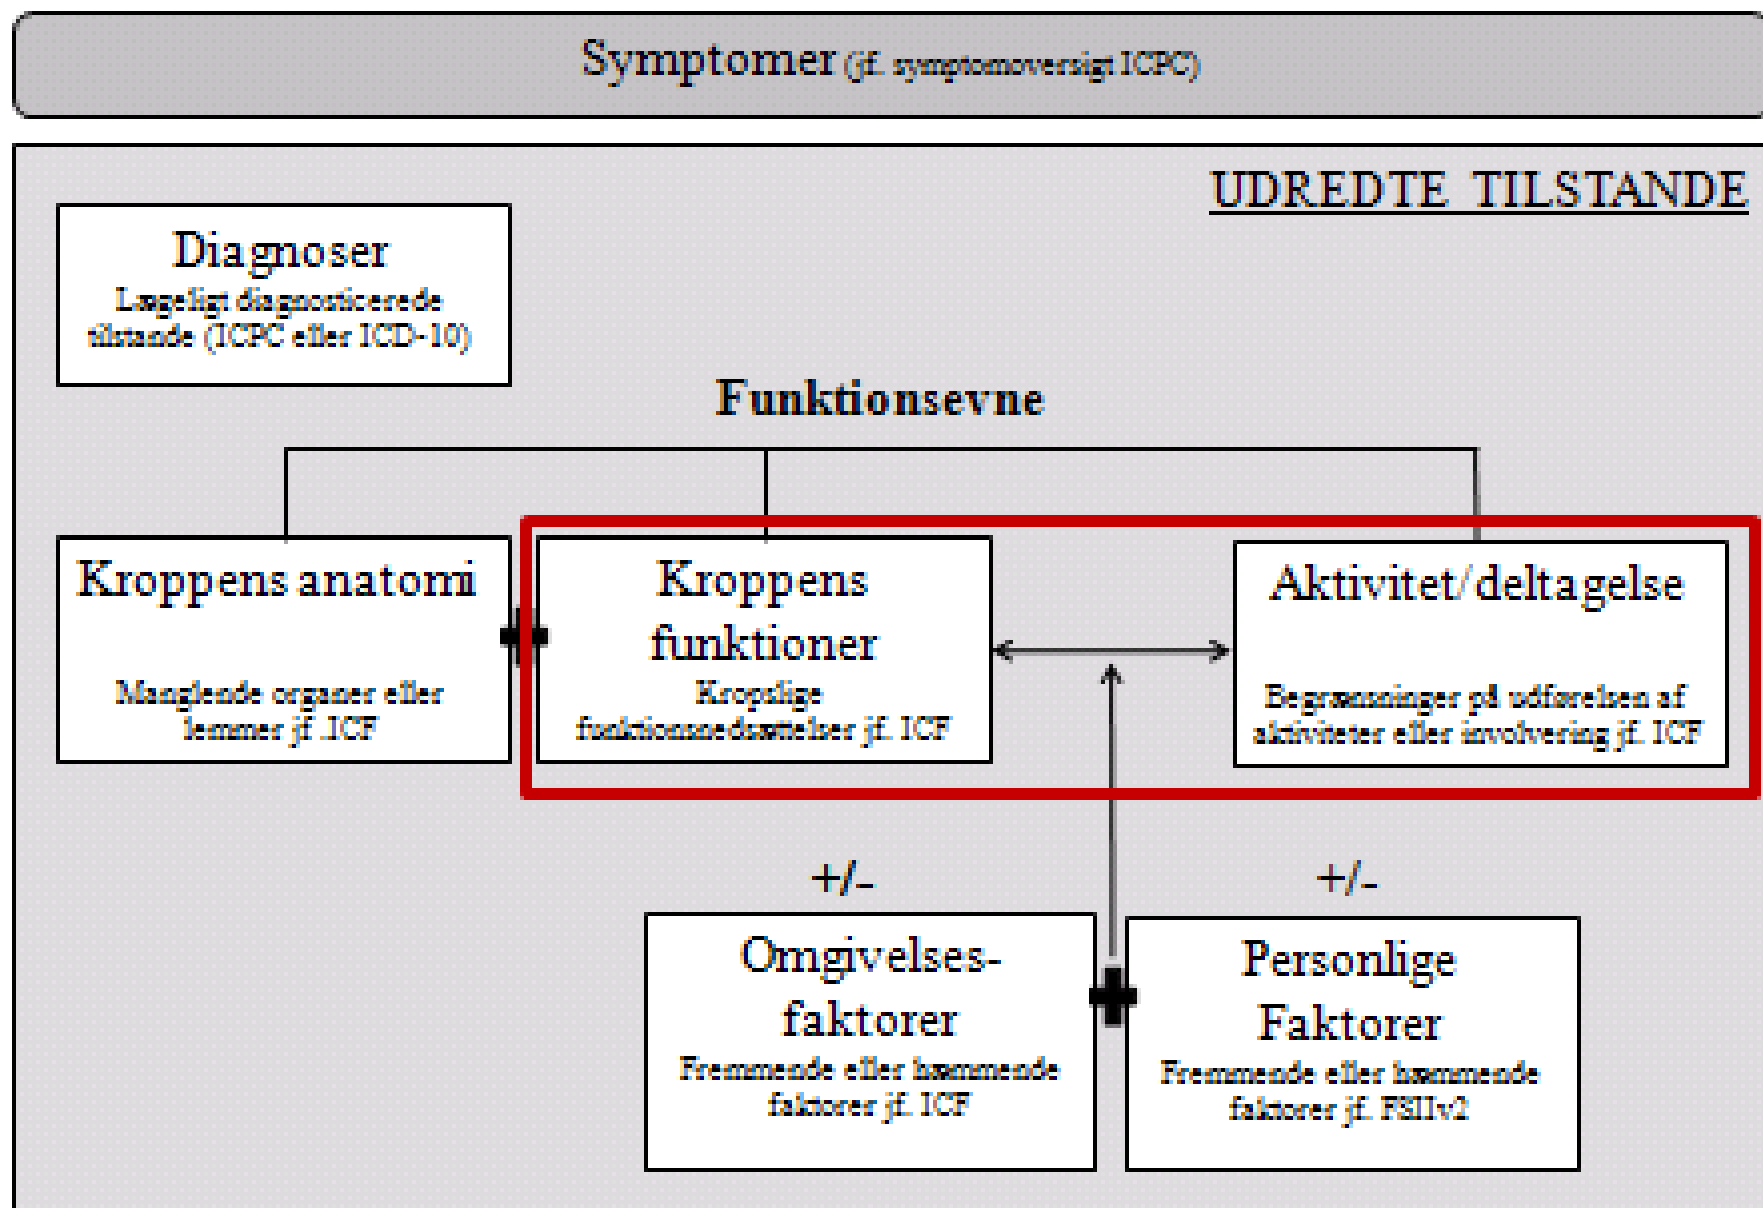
Symptomer (jf. symptomoversigt ICPC)

UDREDTE TILSTANDE

Diagnoser
Lægeligt diagnosticerede tilstande (ICPC eller ICD-10)

Funktionsevne

Kroppens anatomi
Manglende organer eller lemmer jf. ICF

Kroppens funktioner
Kropslige funktionsnedsættelser jf. ICF

Aktivitet/deltagelse
Begrænsninger på udførelsen af aktiviteter eller involvering jf. ICF

+/-

+/-

Omgivelses-faktorer
Fremmende eller hæmmende faktorer jf. ICF

Personlige Faktorer
Fremmende eller hæmmende faktorer jf. FSIIv2